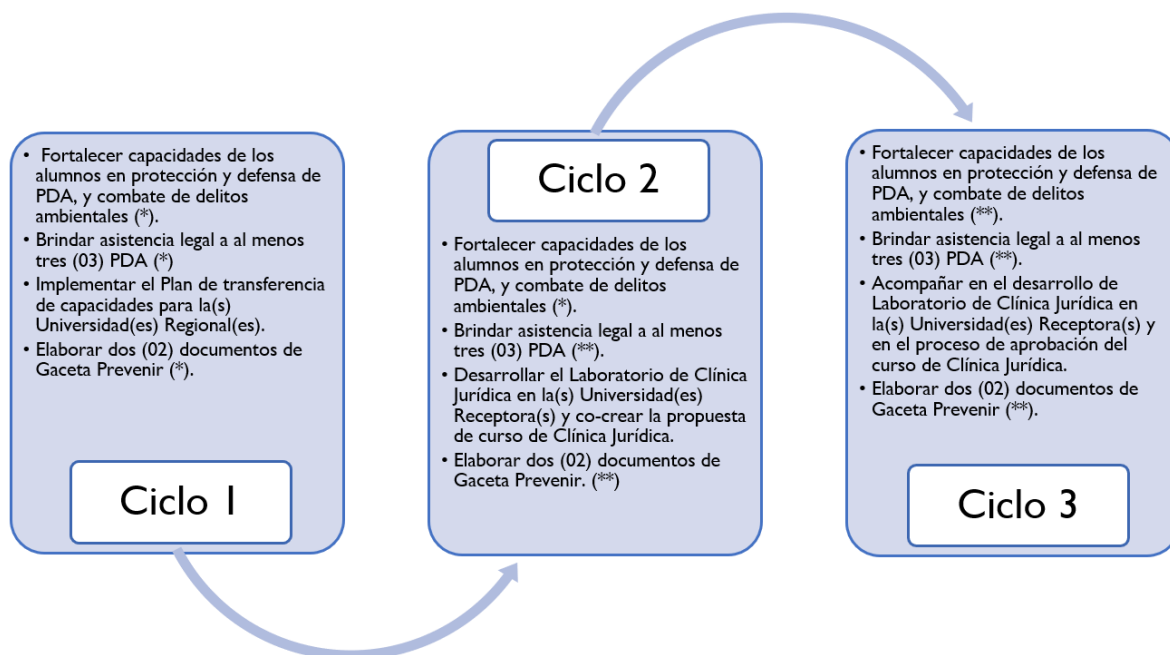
• Fortalecer capacidades de los alumnos en protección y defensa de PDA, y combate de delitos ambientales (*).
• Brindar asistencia legal a al menos tres (03) PDA (*)
• Implementar el Plan de transferencia de capacidades para la(s) Universidad(es) Regional(es).
• Elaborar dos (02) documentos de Gaceta Prevenir (*).

Ciclo 1

Ciclo 2

• Fortalecer capacidades de los alumnos en protección y defensa de PDA, y combate de delitos ambientales (*).
• Brindar asistencia legal a al menos tres (03) PDA (**).
• Desarrollar el Laboratorio de Clínica Jurídica en la(s) Universidad(es) Receptora(s) y co-crear la propuesta de curso de Clínica Jurídica.
• Elaborar dos (02) documentos de Gaceta Prevenir. (**)

• Fortalecer capacidades de los alumnos en protección y defensa de PDA, y combate de delitos ambientales (**).
• Brindar asistencia legal a al menos tres (03) PDA (**).
• Acompañar en el desarrollo de Laboratorio de Clínica Jurídica en la(s) Universidad(es) Receptora(s) y en el proceso de aprobación del curso de Clínica Jurídica.
• Elaborar dos (02) documentos de Gaceta Prevenir (**).

Ciclo 3